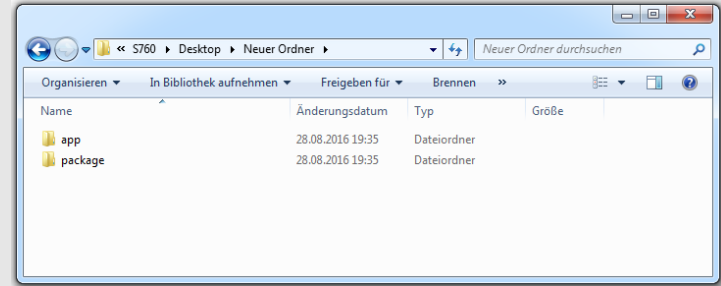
« S760 ▸ Desktop ▸ Neuer Ordner ▸

Neuer Ordner durchsuchen

Organisieren ▾ In Bibliothek aufnehmen ▾ Freigeben für ▾ Brennen »

| Name | Änderungsdatum | Typ | Größe |
|---|---|---|---|
| app | 28.08.2016 19:35 | Dateiordner | |
| package | 28.08.2016 19:35 | Dateiordner | |